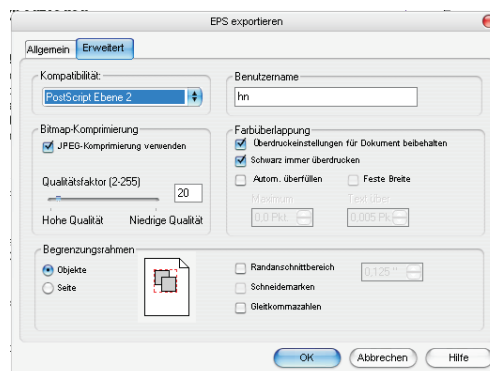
EPS exportieren

Allgemein Erweitert

Kompatibilität:
PostScript Ebene 2

Benutzername
hn

Bitmap-Komprimierung
JPEG-Komprimierung verwenden

Qualitätsfaktor (2-255)
20
Hohe Qualität Niedrige Qualität

Farbüberlappung
Überdruckeinstellungen für Dokument beibehalten
Schwarz immer überdrucken
Autom. überfüllen
Feste Breite
Maximum
0,0 Pkt.
Text über
0,005 Pk

Begrenzungsrahmen
Objekte
Seite

Randanschnittbereich
0,125 "
Schneidemarken
Gleitkommazahlen

OK
Abbrechen
Hilfe